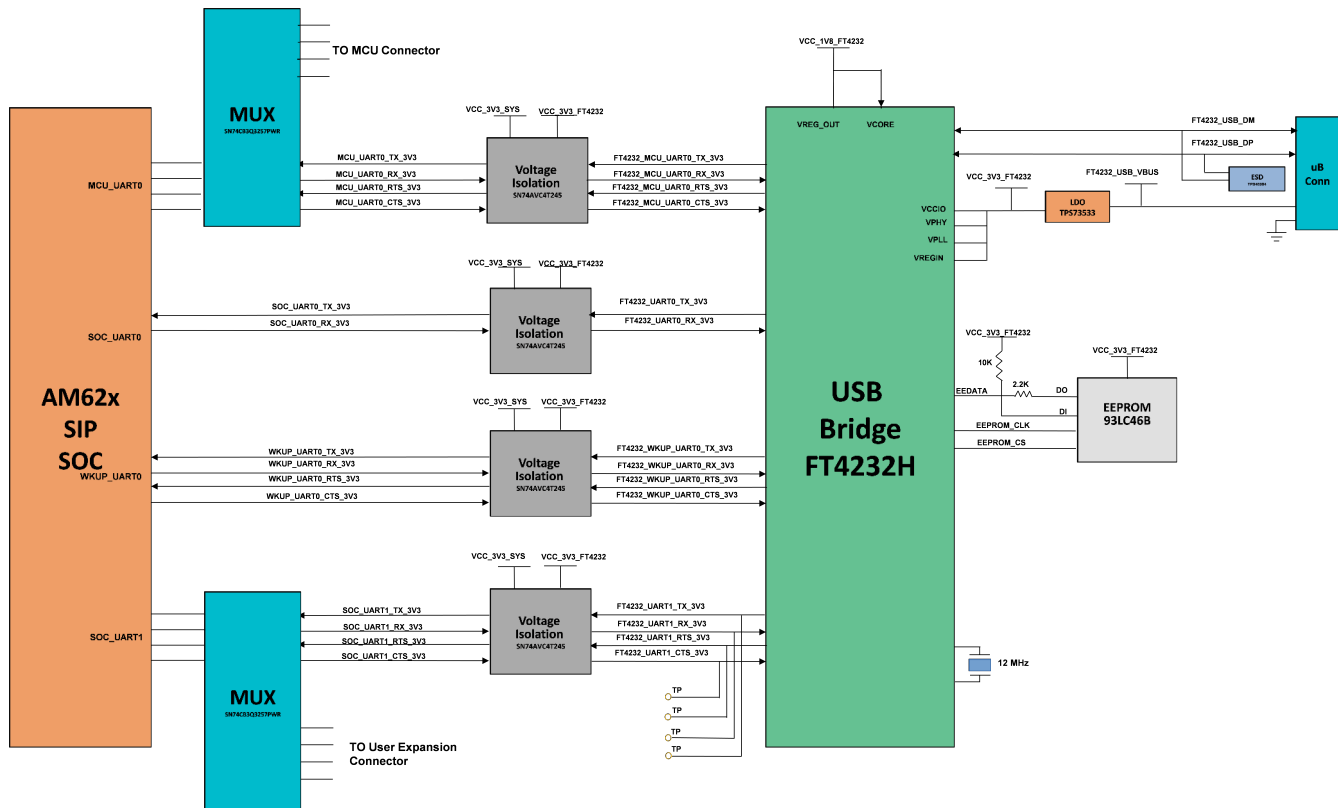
MUX
SN74CB3Q3257PWR
TO MCU Connector
AM62x
SIP
SOC
MCU_UART0
SOC_UART0
WKUP_UART0
SOC_UART1
MCU_UART0_TX_3V3
MCU_UART0_RX_3V3
MCU_UART0_RTS_3V3
MCU_UART0_CTS_3V3
VCC_3V3_SYS
VCC_3V3_FT4232
Voltage Isolation
SN74AVC4T245
FT4232_MCU_UART0_TX_3V3
FT4232_MCU_UART0_RX_3V3
FT4232_MCU_UART0_RTS_3V3
FT4232_MCU_UART0_CTS_3V3
VCC_1V8_FT4232
VREG_OUT
VCORE
FT4232_USB_DM
FT4232_USB_DP
uB Conn
ESD
FT4232_USB_VBUS
VCC_3V3_FT4232
LDO
TPS73533
VCCIO
VPHY
VPLL
VREGIN
VCC_3V3_SYS
VCC_3V3_FT4232
Voltage Isolation
SN74AVC4T245
SOC_UART0_TX_3V3
SOC_UART0_RX_3V3
FT4232_UART0_TX_3V3
FT4232_UART0_RX_3V3
VCC_3V3_FT4232
10K
VCC_3V3_FT4232
EEDATA
2.2K
DO
DI
EEPROM
93LC46B
EEPROM_CLK
EEPROM_CS
USB
Bridge
FT4232H
VCC_3V3_SYS
VCC_3V3_FT4232
Voltage Isolation
SN74AVC4T245
WKUP_UART0_TX_3V3
WKUP_UART0_RX_3V3
WKUP_UART0_RTS_3V3
WKUP_UART0_CTS_3V3
FT4232_WKUP_UART0_TX_3V3
FT4232_WKUP_UART0_RX_3V3
FT4232_WKUP_UART0_RTS_3V3
FT4232_WKUP_UART0_CTS_3V3
VCC_3V3_SYS
VCC_3V3_FT4232
Voltage Isolation
SN74AVC4T245
SOC_UART1_TX_3V3
SOC_UART1_RX_3V3
SOC_UART1_RTS_3V3
SOC_UART1_CTS_3V3
FT4232_UART1_TX_3V3
FT4232_UART1_RX_3V3
FT4232_UART1_RTS_3V3
FT4232_UART1_CTS_3V3
12 MHz
TP
TP
TP
TP
MUX
SN74CB3Q3257PWR
TO User Expansion Connector